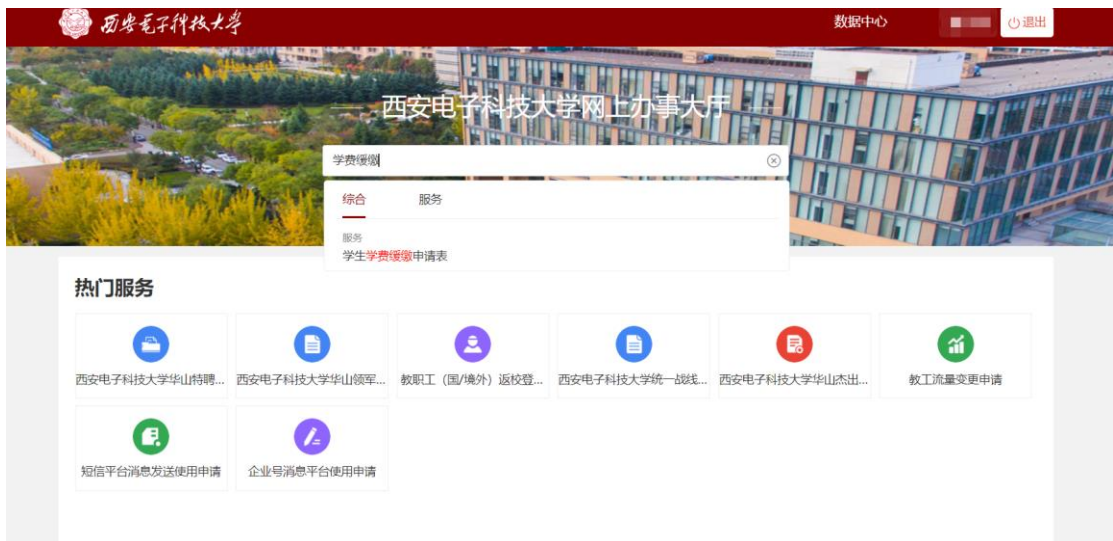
西安电子科技大学

数据中心

退出

西安电子科技大学网上办事大厅

学费缓缴

综合

服务

服务

学生学费缓缴申请表

热门服务

西安电子科技大学华山特聘...

西安电子科技大学华山领军...

教职工（国/境外）返校登...

西安电子科技大学统一战线...

西安电子科技大学华山杰出...

教工流量变更申请

短信平台消息发送使用申请

企业号消息平台使用申请